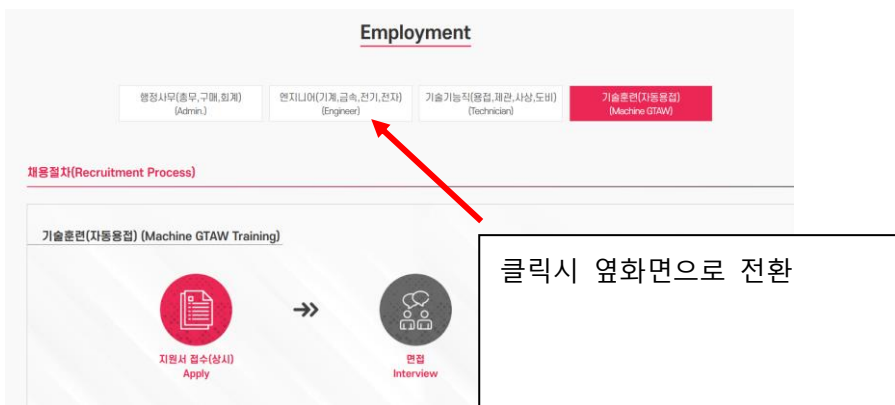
Employment

행정사무(총무,구매,회계)
(Admin.)

엔지니어(기계,금속,전기,전자)
(Engineer)

기술기능직(용접,제관,사상,도비)
(Technician)

기술훈련(자동용접)
(Machine GTAW)

채용절차(Recruitment Process)

기술훈련(자동용접) (Machine GTAW Training)

지원서 접수(상시)
Apply

면접
Interview

클릭시 옆화면으로 전환